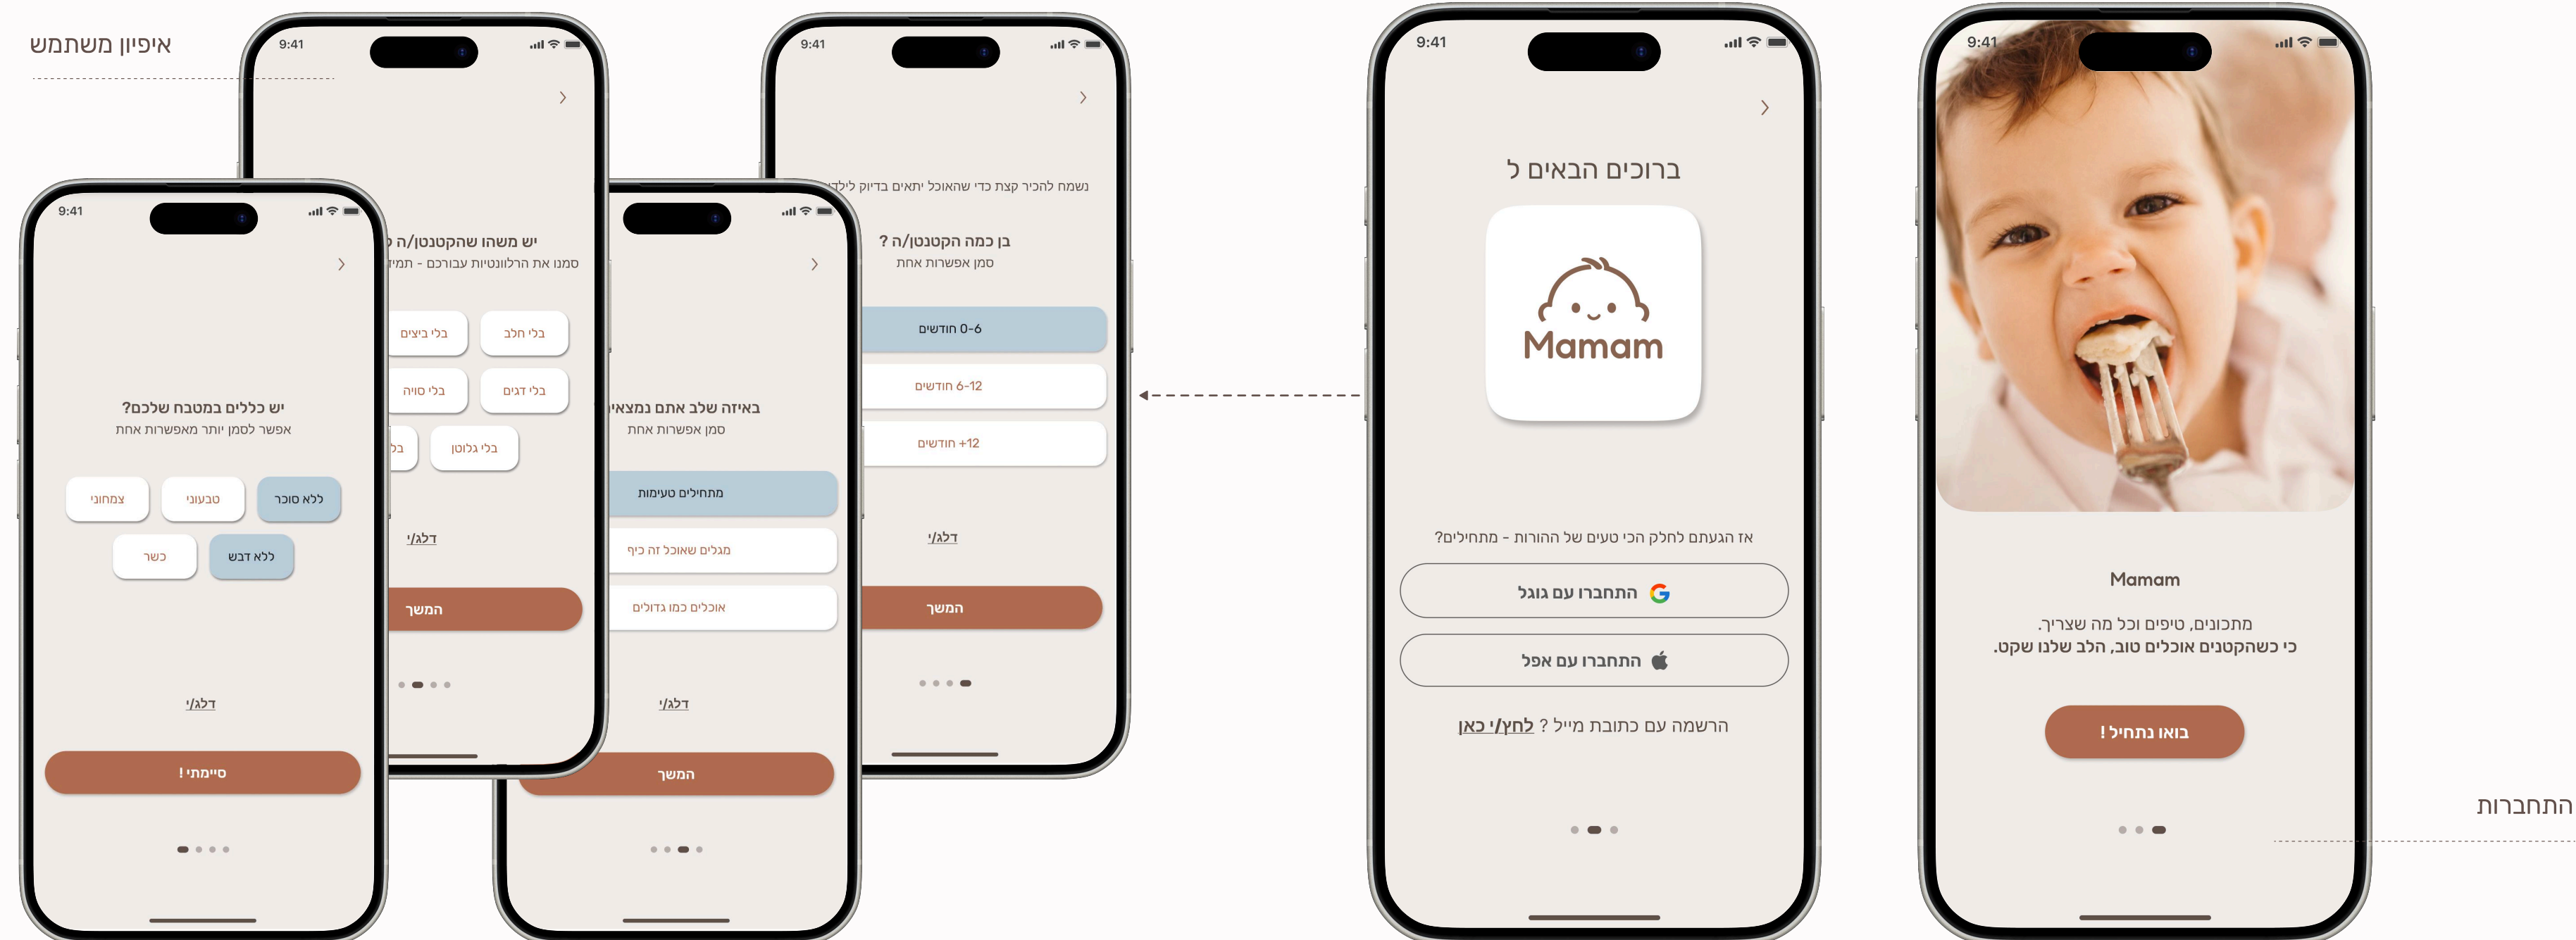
איפיון משתמש

9:41

יש משהו שהקטנטן/ה ל
סמנו את הרלוונטיות עבורכם - תמי

בלי ביצים
בלי חלב
בלי סויה
בלי דגים
בל
בלי גלוטן

דלג/י

המשך

9:41

נשמח להכיר קצת כדי שהאוכל יתאים בדיוק לילד

בן כמה הקטנטן/ה ?
סמן אפשרות אחת

0-6 חודשים
6-12 חודשים
+12 חודשים

דלג/י

המשך

9:41

יש כללים במטבח שלכם?
אפשר לסמן יותר מאפשרות אחת

צמחוני
טבעוני
ללא סוכר
כשר
ללא דבש

דלג/י

סיימתי !

9:41

באיזה שלב אתם נמצאי
סמן אפשרות אחת

מתחילים טעימות
מגלים שאוכל זה כיף
אוכלים כמו גדולים

דלג/י

המשך

9:41

ברוכים הבאים ל

Mamam

אז הגעתם לחלק הכי טעים של ההורות - מתחילים?

התחברו עם גוגל

התחברו עם אפל

הרשמה עם כתובת מייל ? לחץ/י כאן

9:41

Mamam

מתכונים, טיפים וכל מה שצריך.
כי כשהקטנים אוכלים טוב, הלב שלנו שקט.

בואו נתחיל !

התחברות